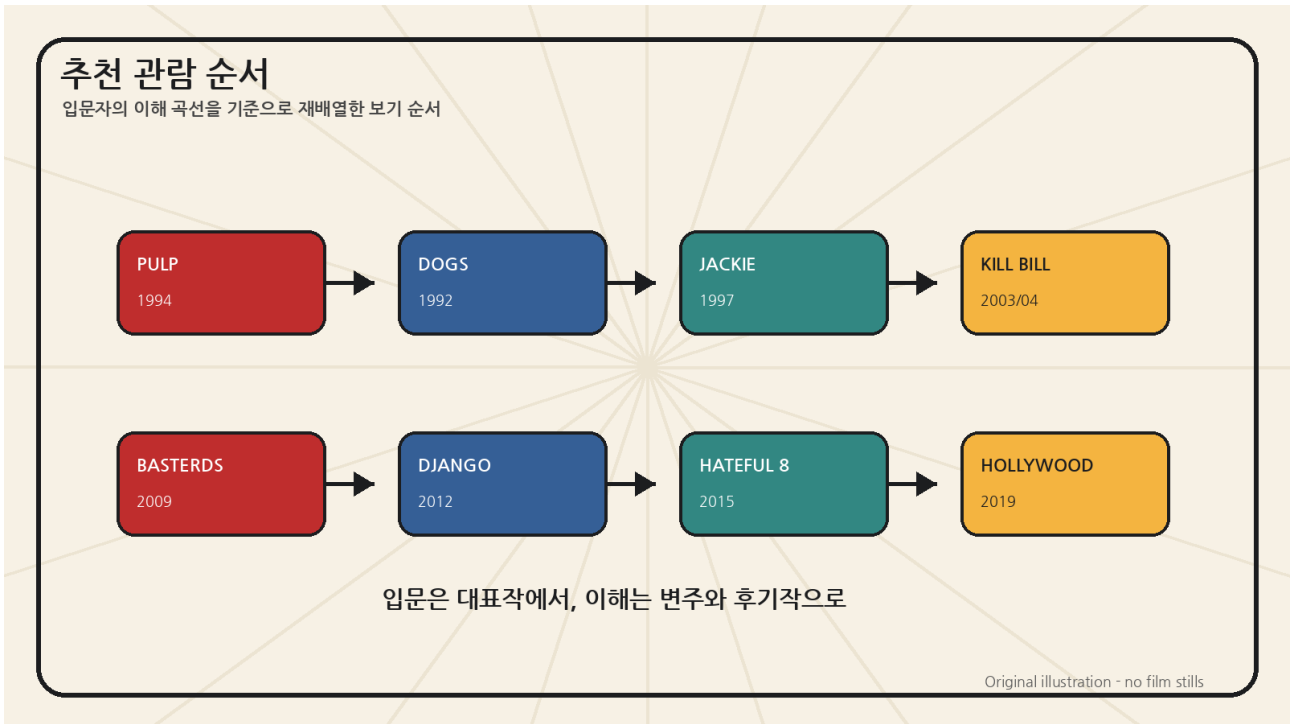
추천 관람 순서
입문자의 이해 곡선을 기준으로 재배열한 보기 순서

PULP
1994

DOGS
1992

JACKIE
1997

KILL BILL
2003/04

BASTERDS
2009

DJANGO
2012

HATEFUL 8
2015

HOLLYWOOD
2019

입문은 대표작에서, 이해는 변주와 후기작으로

Original illustration - no film stills